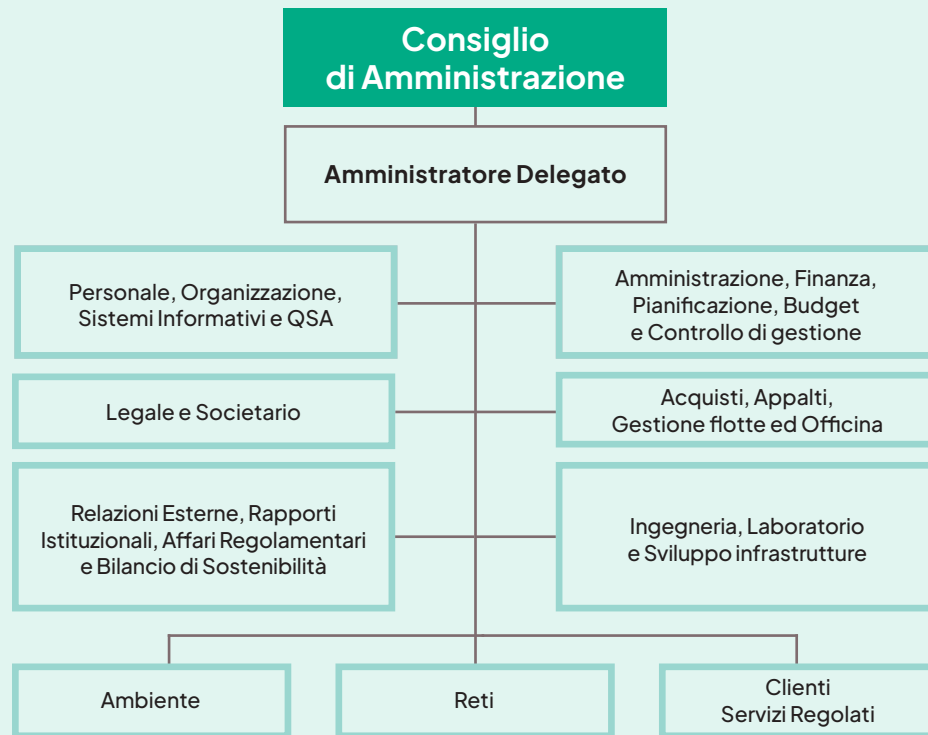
Consiglio di Amministrazione

Amministratore Delegato

Personale, Organizzazione, Sistemi Informativi e QSA

Amministrazione, Finanza, Pianificazione, Budget e Controllo di gestione

Legale e Societario

Acquisti, Appalti, Gestione flotte ed Officina

Relazioni Esterne, Rapporti Istituzionali, Affari Regolamentari e Bilancio di Sostenibilità

Ingegneria, Laboratorio e Sviluppo infrastrutture

Ambiente

Reti

Clienti Servizi Regolati